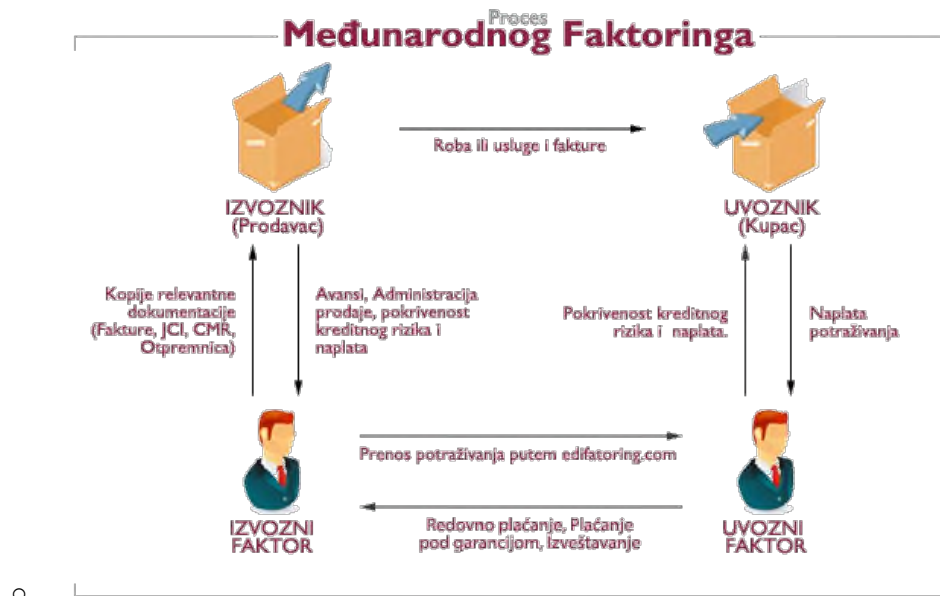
Proces
Međunarodnog Faktoringa

Roba ili usluge i fakture

IZVOZNIK
(Prodavac)

UVOZNIK
(Kupac)

Kopije relevantne dokumentacije (Fakture, JCI, CMR, Otpremnica)

Avansi, Administracija prodaje, pokrivenost kreditnog rizika i naplata

Pokrivenost kreditnog rizika i naplata.

Naplata potraživanja

Prenos potraživanja putem edifatoring.com

IZVOZNI
FAKTOR

Redovno plaćanje, Plaćanje pod garancijom, Izveštavanje

UVOZNI
FAKTOR